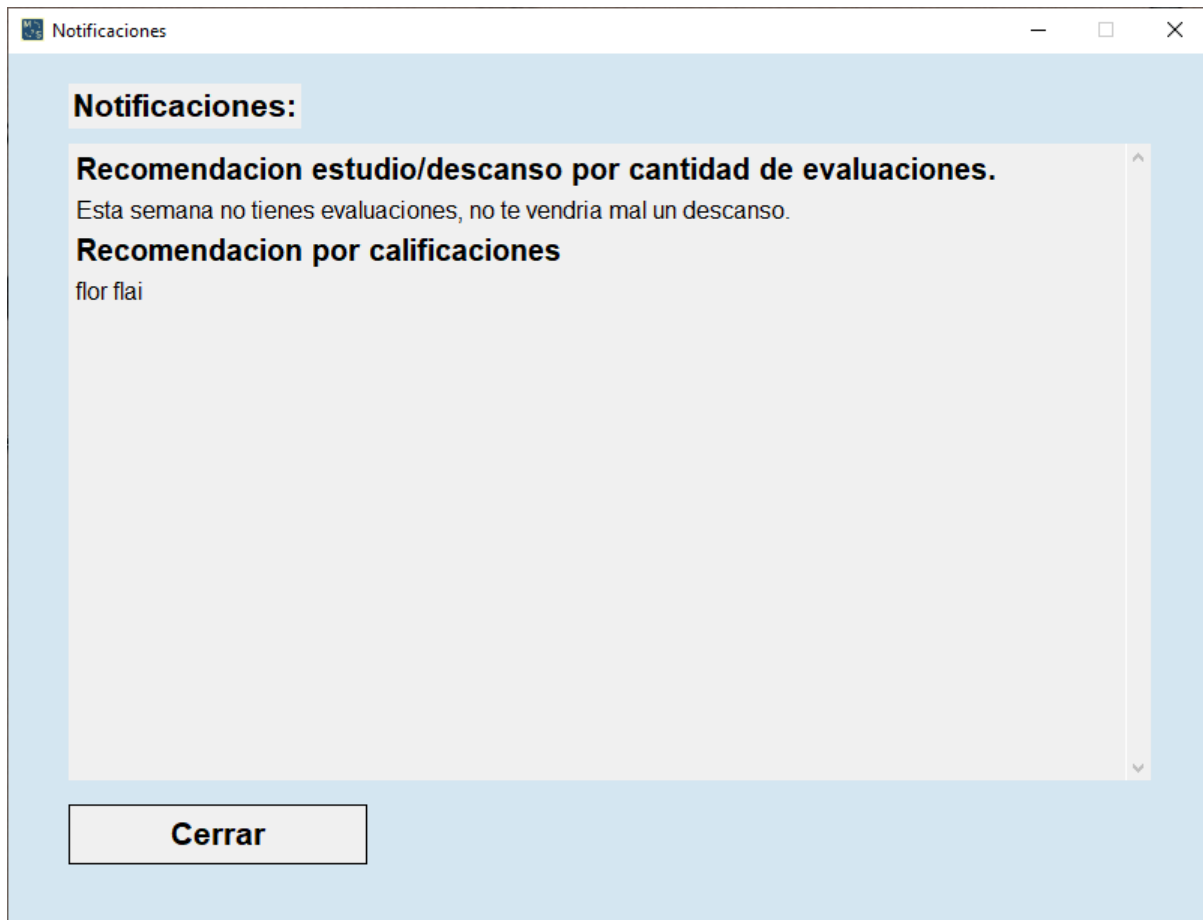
Notificaciones

Notificaciones:

Recomendacion estudio/descanso por cantidad de evaluaciones.

Esta semana no tienes evaluaciones, no te vendria mal un descanso.

Recomendacion por calificaciones

flor flai

Cerrar